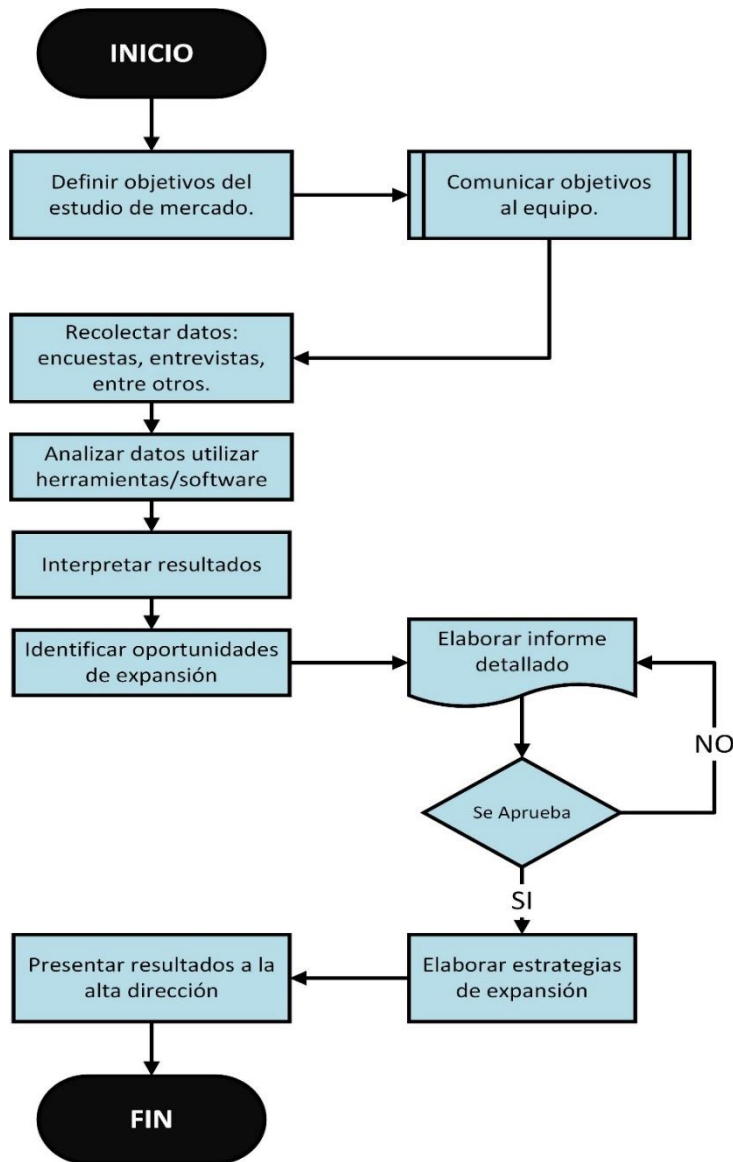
INICIO

Definir objetivos del estudio de mercado.

Comunicar objetivos al equipo.

Recolectar datos: encuestas, entrevistas, entre otros.

Analizar datos utilizar herramientas/software

Interpretar resultados

Identificar oportunidades de expansión

Elaborar informe detallado

NO

Se Aprueba

SI

Elaborar estrategias de expansión

Presentar resultados a la alta dirección

FIN